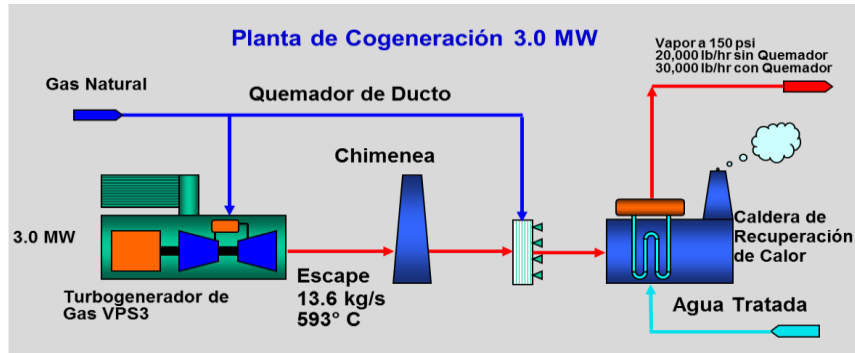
Planta de Cogeneración 3.0 MW

Vapor a 150 psi
20,000 lb/hr sin Quemador
30,000 lb/hr con Quemador

Gas Natural

Quemador de Ducto

Chimenea

3.0 MW

Caldera de Recuperación de Calor

Escape
13.6 kg/s
593° C

Turbogenerador de Gas VPS3

Agua Tratada